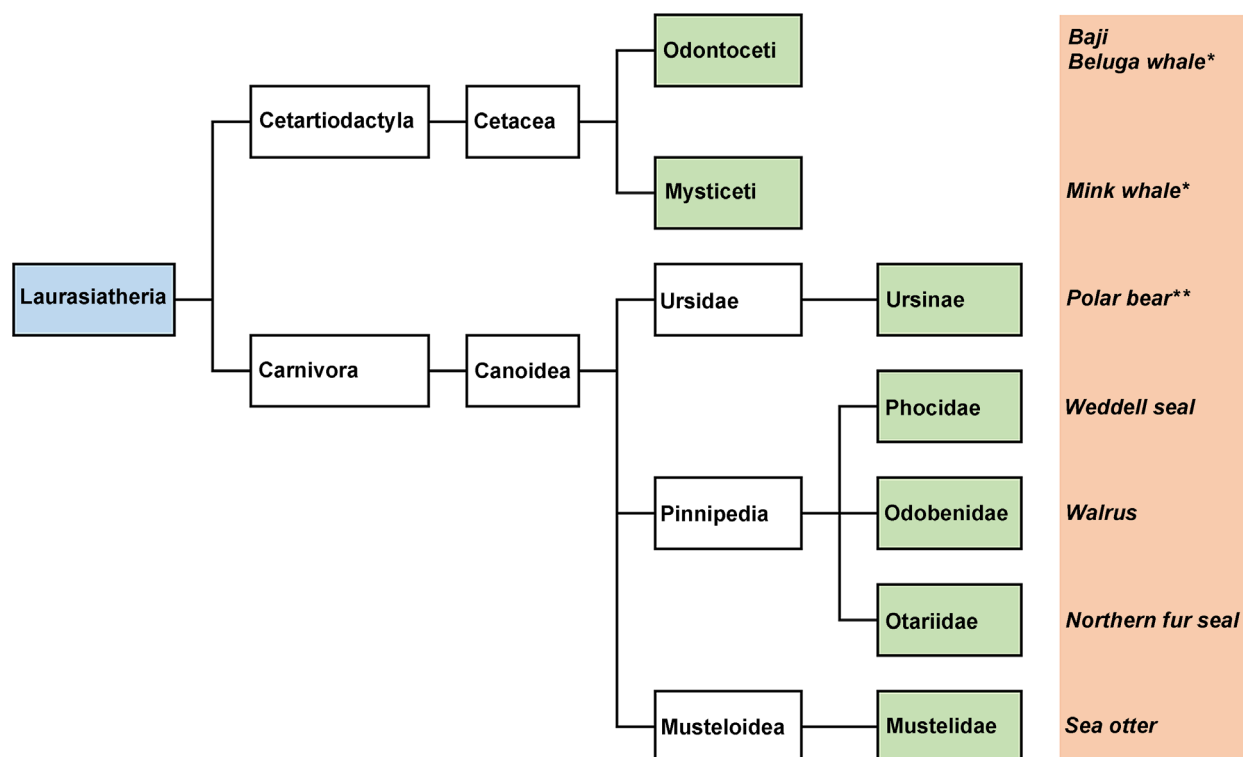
Laurasiatheria

Cetartiodactyla

Cetacea

Odontoceti

Mysticeti

Carnivora

Canoidea

Ursidae

Ursinae

Pinnipedia

Phocidae

Odobenidae

Otariidae

Musteloidea

Mustelidae

Baji
Beluga whale*

Mink whale*

Polar bear**

Weddell seal

Walrus

Northern fur seal

Sea otter